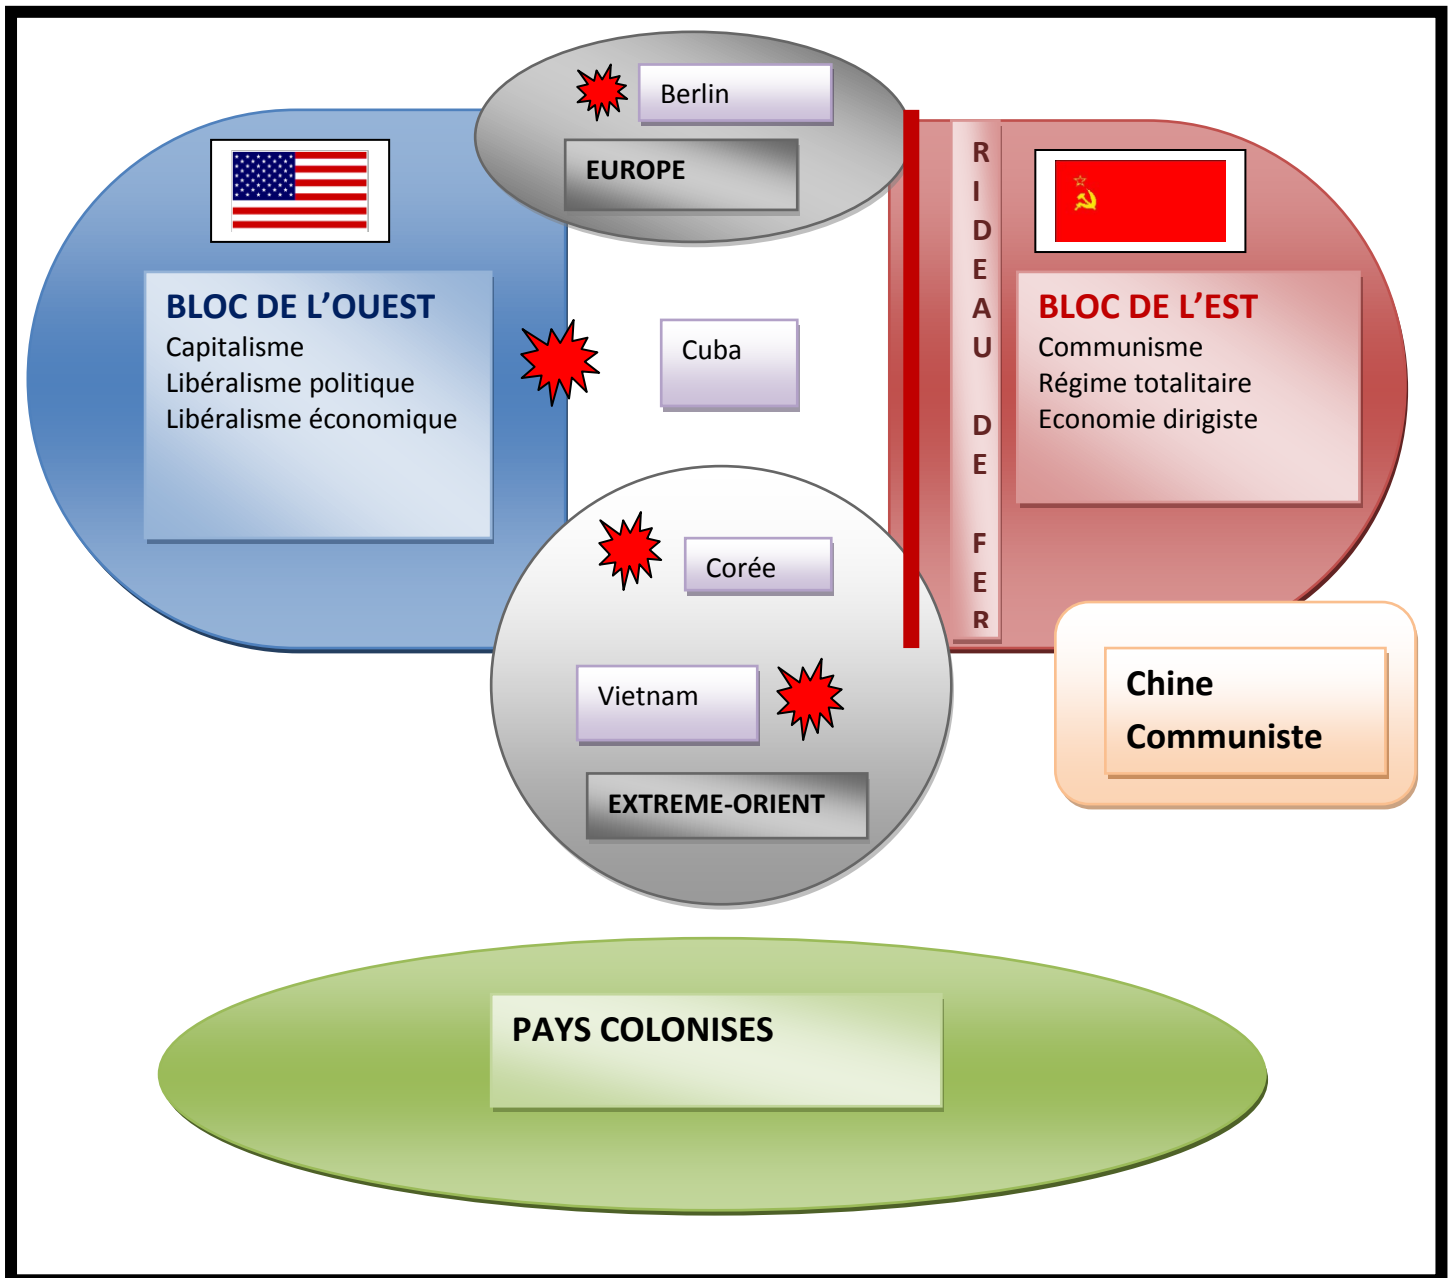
Berlin

EUROPE

BLOC DE L'OUEST
Capitalisme
Libéralisme politique
Libéralisme économique

Cuba

RIDEAU DE FER

BLOC DE L'EST
Communisme
Régime totalitaire
Economie dirigiste

Corée

Vietnam

EXTREME-ORIENT

Chine Communiste

PAYS COLONISES